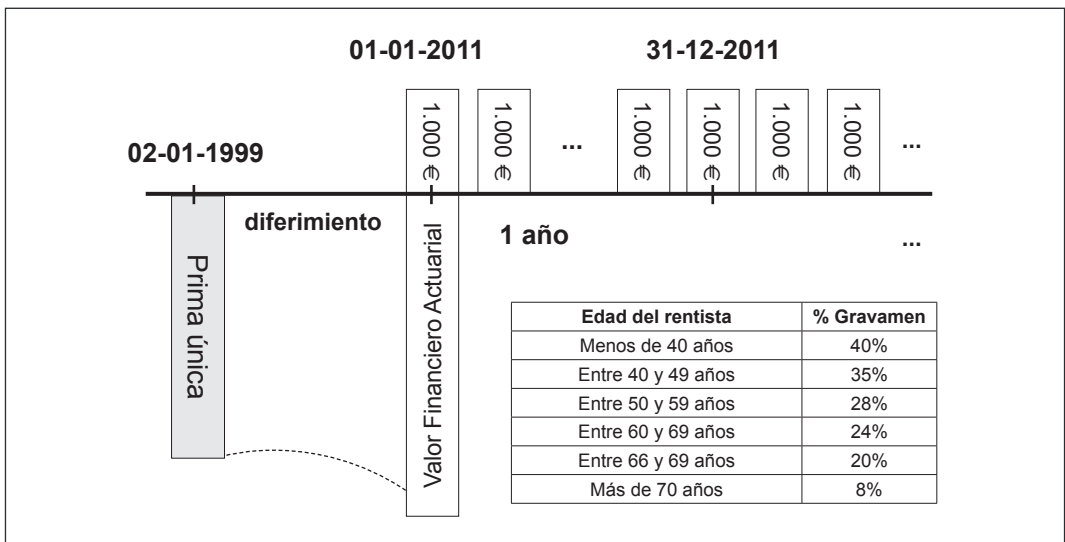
01-01-2011

31-12-2011

02-01-1999

1.000 €

1.000 €

...

1.000 €

1.000 €

1.000 €

1.000 €

...

diferimiento

1 año

...

Prima única

Valor Financiero Actuarial

| Edad del rentista | % Gravamen |
|---|---|
| Menos de 40 años | 40% |
| Entre 40 y 49 años | 35% |
| Entre 50 y 59 años | 28% |
| Entre 60 y 69 años | 24% |
| Entre 66 y 69 años | 20% |
| Más de 70 años | 8% |